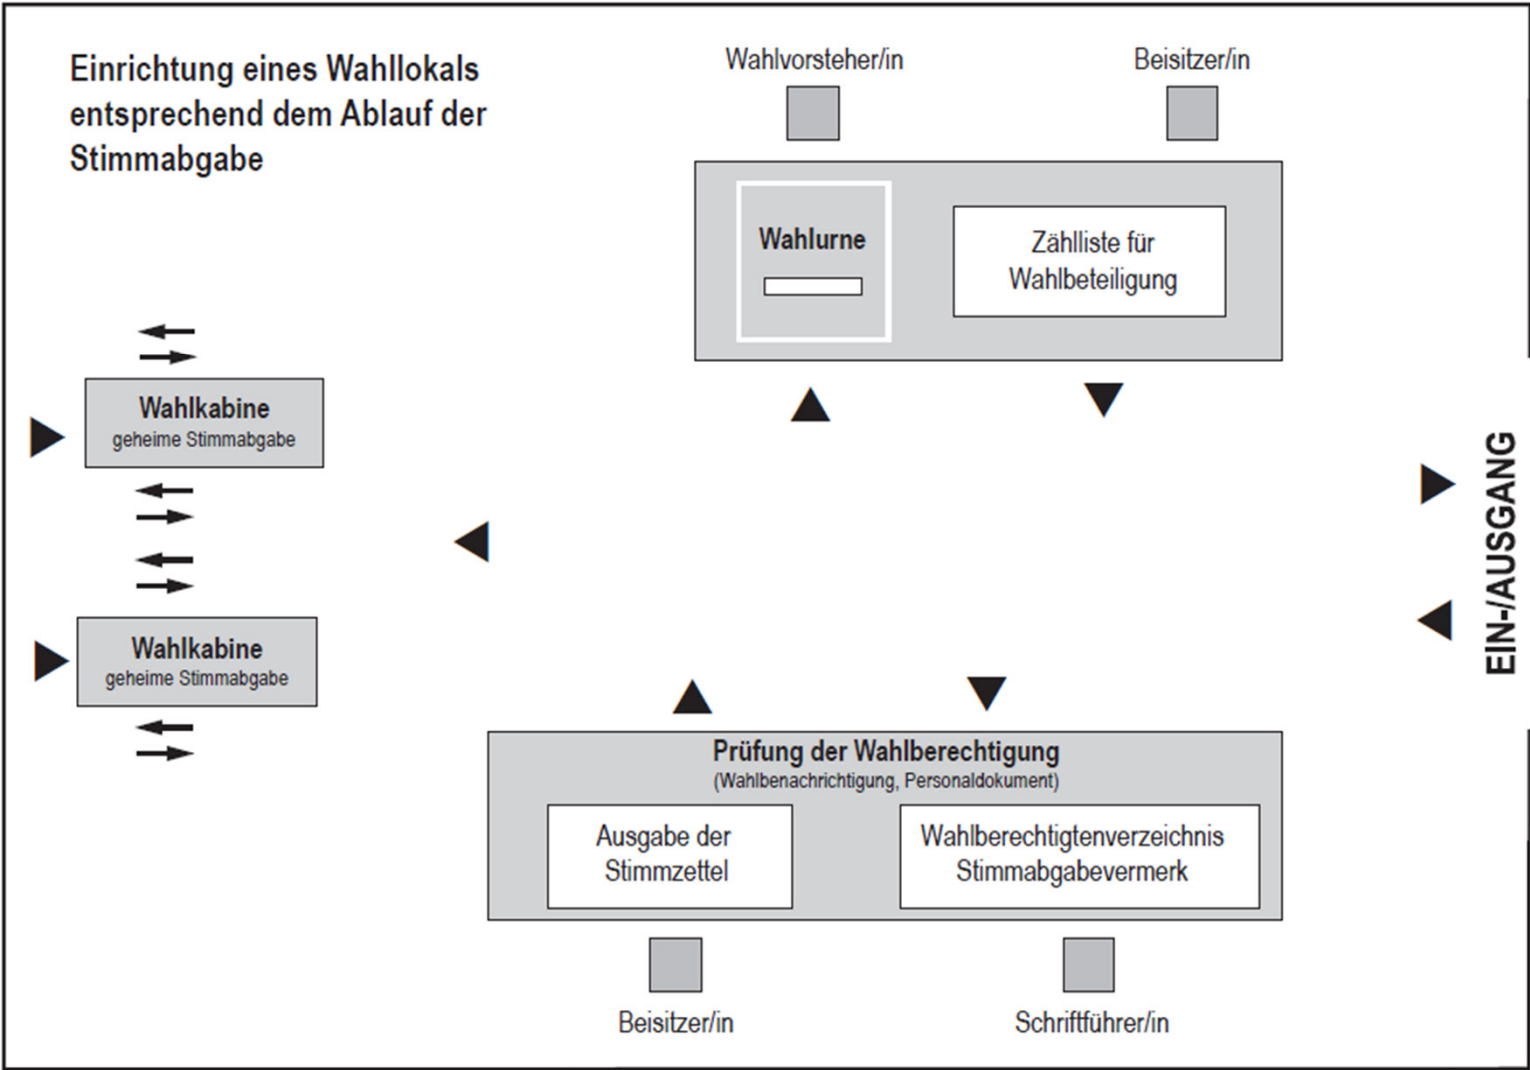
Einrichtung eines Wahllokals entsprechend dem Ablauf der Stimmabgabe

Wahlvorsteher/in

Beisitzer/in

Wahlurne

Zählliste für Wahlbeteiligung

Wahlkabine
geheime Stimmabgabe

Wahlkabine
geheime Stimmabgabe

EIN-/AUSGANG

Prüfung der Wahlberechtigung
(Wahlbenachrichtigung, Personaldokument)

Ausgabe der Stimmzettel

Wahlberechtigtenverzeichnis Stimmabgabevermerk

Beisitzer/in

Schriftführer/in